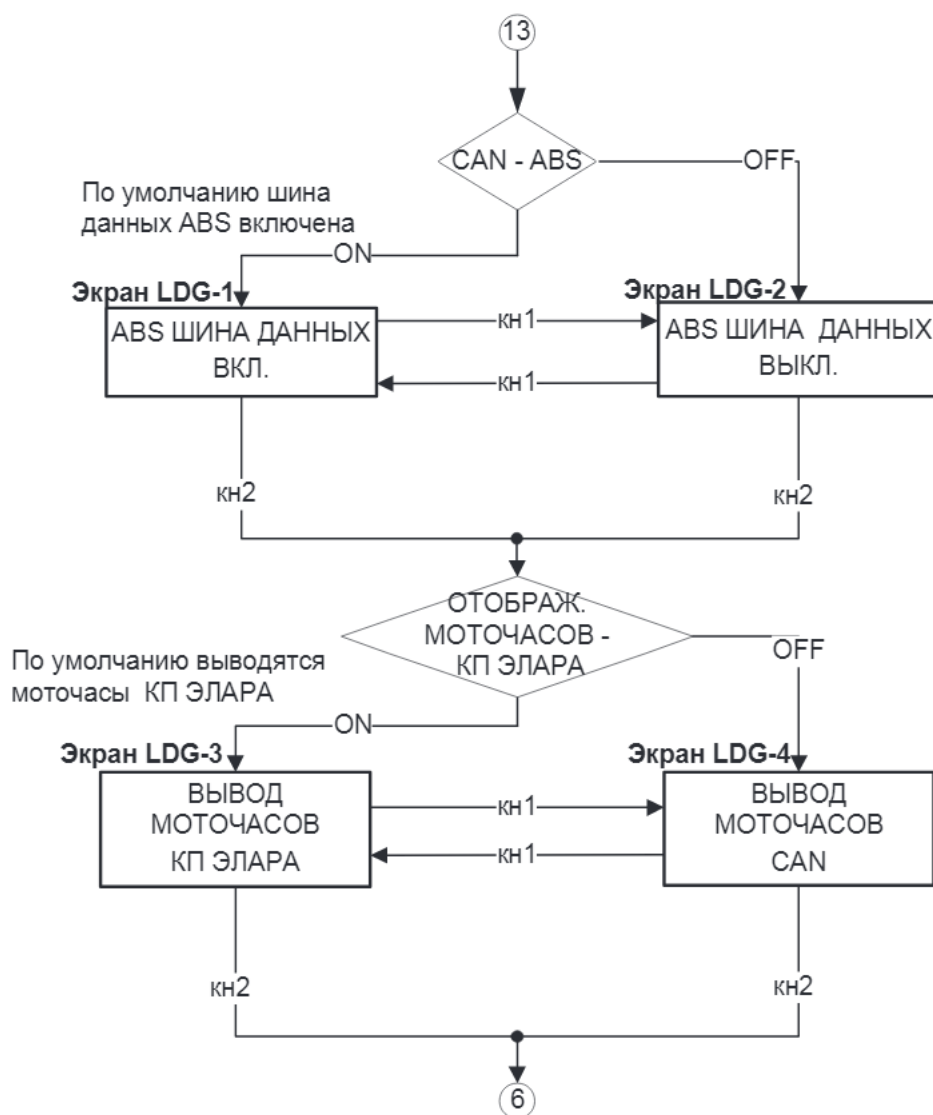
13

CAN - ABS

OFF

По умолчанию шина данных ABS включена

ON

Экран LDG-1

ABS ШИНА ДАННЫХ ВКЛ.

Экран LDG-2

ABS ШИНА ДАННЫХ ВЫКЛ.

кн1

кн1

кн2

кн2

ОТОБРАЖ. МОТОЧАСОВ - КП ЭЛАРА

По умолчанию выводятся моточасы КП ЭЛАРА

OFF

ON

Экран LDG-3

ВЫВОД МОТОЧАСОВ КП ЭЛАРА

Экран LDG-4

ВЫВОД МОТОЧАСОВ CAN

кн1

кн1

кн2

кн2

6